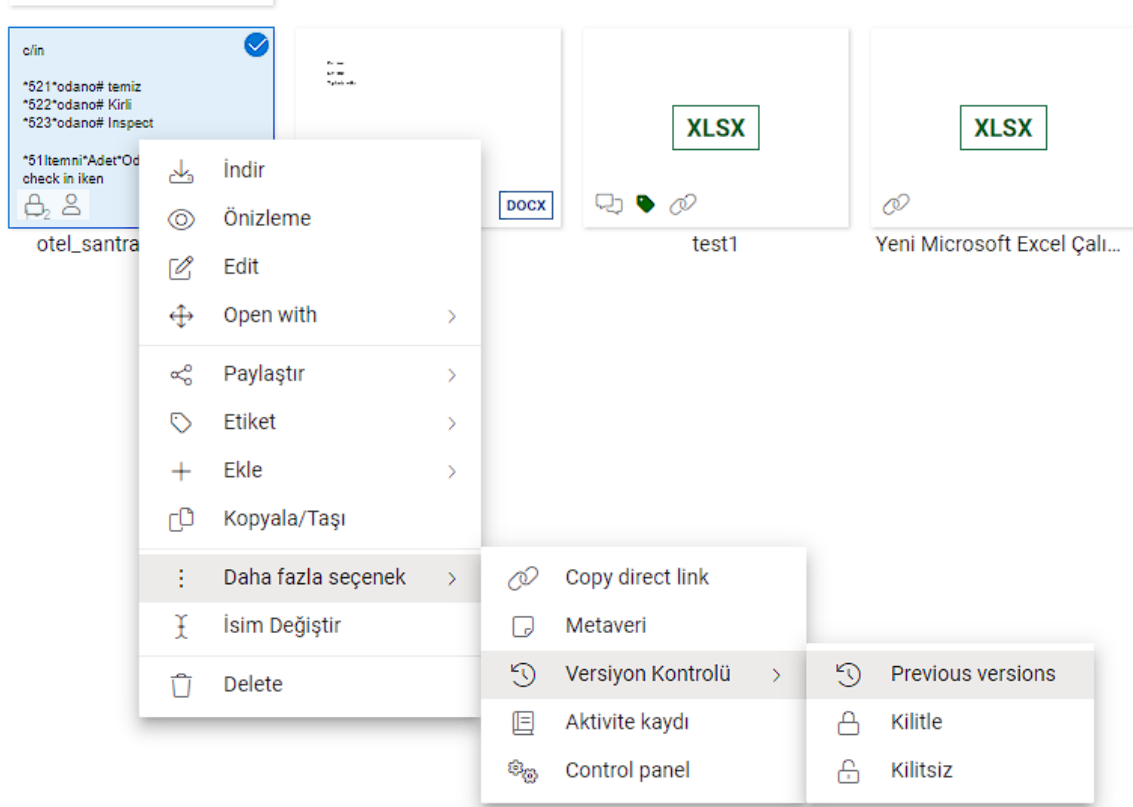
c/in

*521*odano# temiz
*522*odano# Kirli
*523*odano# Inspect

*51Itemni*Adet*Od
check in iken

2

otel_santra

DOCX

XLSX

test1

XLSX

Yeni Microsoft Excel Çalı...

İndir
Önizleme
Edit
Open with
Paylaştır
Etiket
Ekle
Kopyala/Taşı
Daha fazla seçenek
İsim Değiştir
Delete

Copy direct link
Metaveri
Versiyon Kontrolü
Aktivite kaydı
Control panel

Previous versions
Kilitle
Kilitsiz